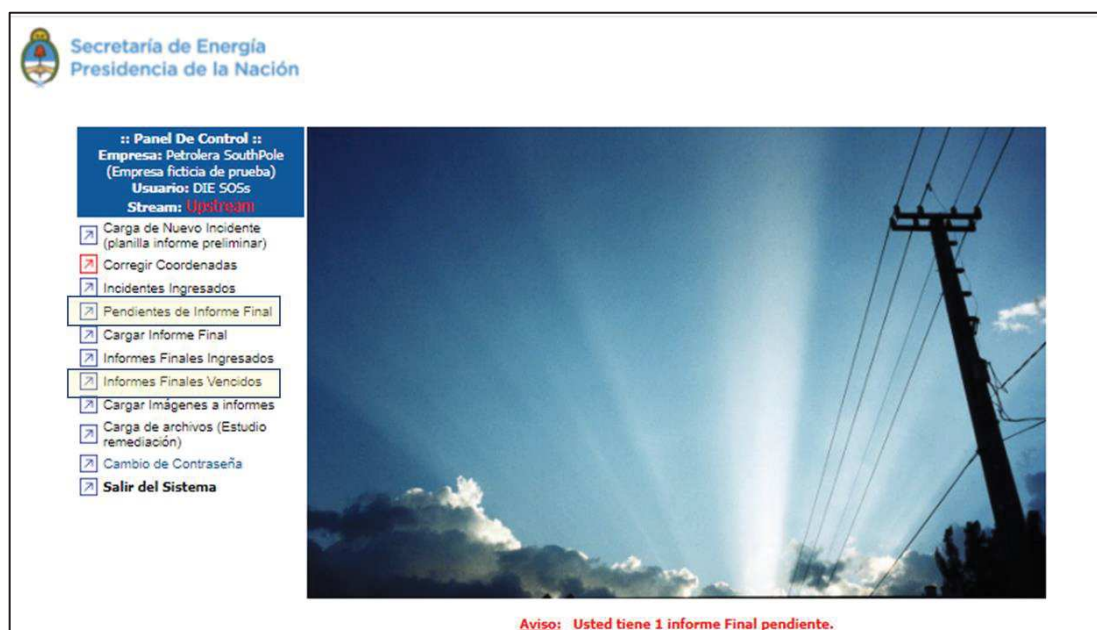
Secretaría de Energía
Presidencia de la Nación

:: Panel De Control ::
Empresa: Petrolera SouthPole (Empresa ficticia de prueba)
Usuario: DIE SOSs
Stream: Upstream

Carga de Nuevo Incidente (planilla informe preliminar)
Corregir Coordenadas
Incidentes Ingresados
Pendientes de Informe Final
Cargar Informe Final
Informes Finales Ingresados
Informes Finales Vencidos
Cargar Imágenes a informes
Carga de archivos (Estudio remediación)
Cambio de Contraseña
Salir del Sistema

Aviso: Usted tiene 1 informe Final pendiente.